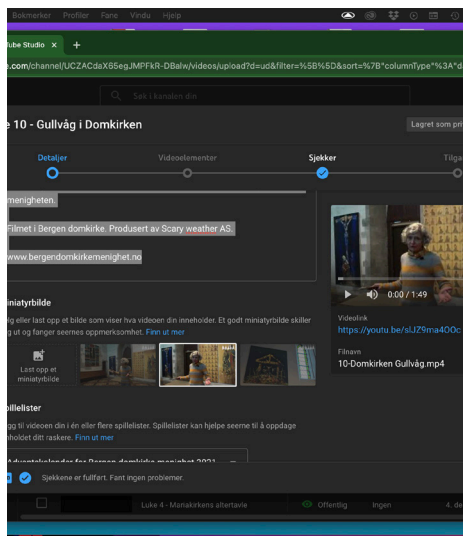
Bokmerker Profiler Fane Vindu Hjelp

ube Studio ×

+

e.com/channel/UCZACdaX65egJMPFkR-DBalw/videos/upload?d=ud&filter=%5B%5D&sort=%7B"columnType"%3A"d

Søk i kanalen din

ke 10 - Gullvåg i Domkirken

Lagret som pri

Detaljer

Videoelementer

Sjekker

Tilga

menigheten.

Filmet i Bergen domkirke. Produsert av Scary weather AS.

www.bergendomkirkemenighet.no

iniatyrbilde

gg eller last opp et bilde som viser hva videoen din inneholder. Et godt miniatyrbilde skiller g ut og fanger seernes oppmerksomhet. Finn ut mer

Last opp et miniatyrbilde

0:00 / 1:49

Videolink

https://youtu.be/slJZ9ma4OOc

Filnavn

10-Domkirken Gullvåg.mp4

pillelister

gg til videoen din i én eller flere spillelister. Spillelister kan hjelpe seerne til å oppdage nholdet ditt raskere. Finn ut mer

Adventskalender for Bergen domkirke menighet 2021

Sjekkene er fullført. Fant ingen problemer.

Luke 4 - Manakirkens altertavle

Offentlig

Ingen

4. de